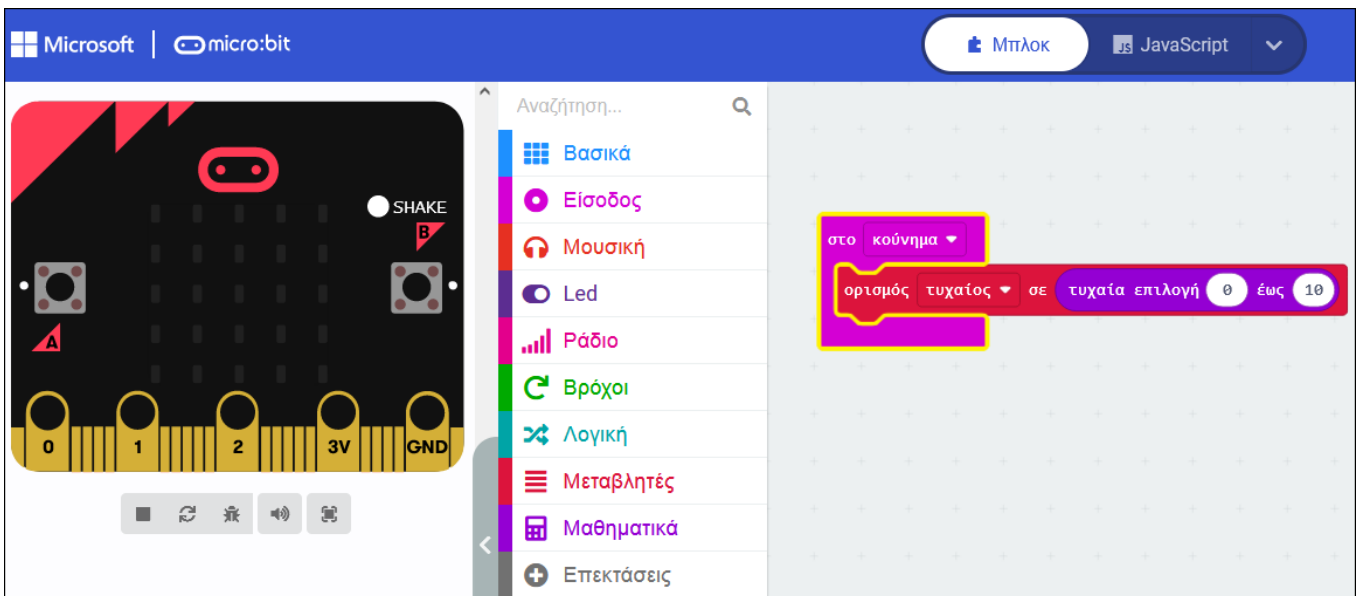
Microsoft | micro:bit

Μπλοκ JavaScript

SHAKE

B

A

0 1 2 3V GND

Αναζήτηση...

Βασικά
Είσοδος
Μουσική
Led
Ράδιο
Βρόχοι
Λογική
Μεταβλητές
Μαθηματικά
Επεκτάσεις

στο κούνημα

ορισμός τυχαίος σε τυχαία επιλογή 0 έως 10